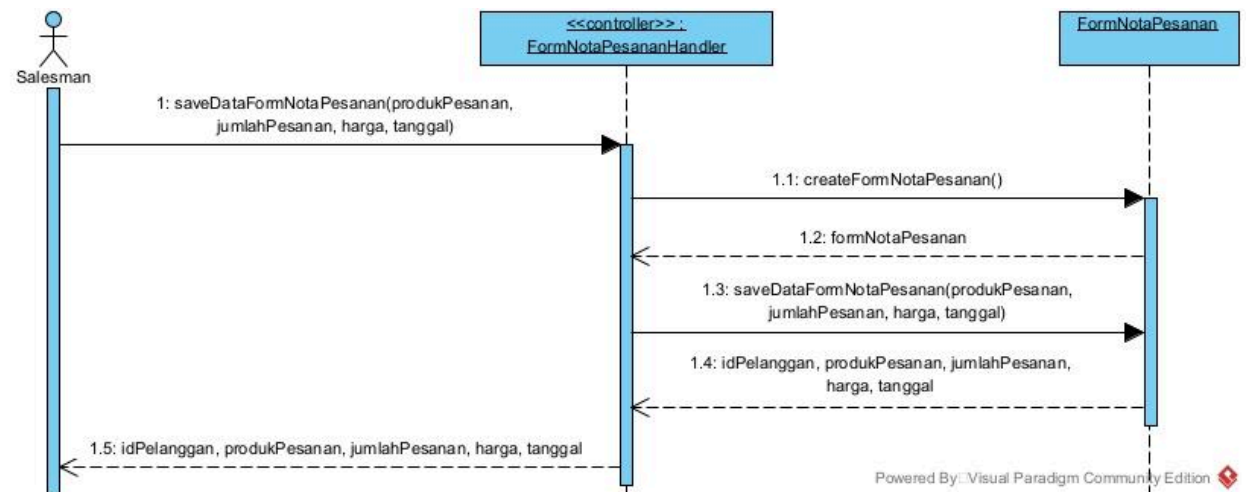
Salesman

<<controller>> : FormNotaPesananHandler

FormNotaPesanan

1: saveDataFormNotaPesanan(produkPesanan, jumlahPesanan, harga, tanggal)

1.1: createFormNotaPesanan()

1.2: formNotaPesanan

1.3: saveDataFormNotaPesanan(produkPesanan, jumlahPesanan, harga, tanggal)

1.4: idPelanggan, produkPesanan, jumlahPesanan, harga, tanggal

1.5: idPelanggan, produkPesanan, jumlahPesanan, harga, tanggal

Powered By Visual Paradigm Community Edition